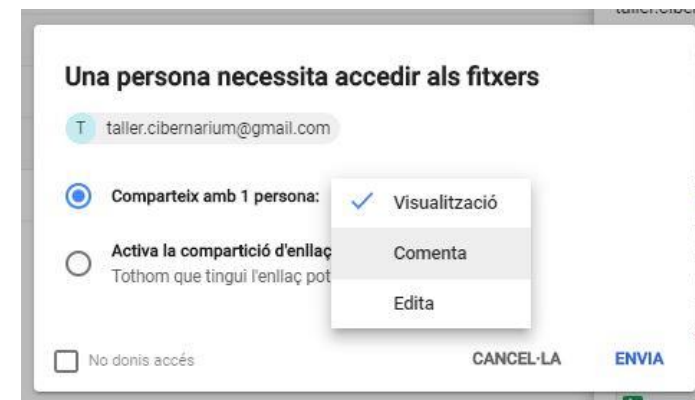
taller.cibe

Una persona necessita accedir als fitxers

T taller.cibernarium@gmail.com

Comparteix amb 1 persona:

Activa la compartició d'enllaç
Tothom que tingui l'enllaç pot

✓ Visualització
Comenta
Edita

No donis accés

CANCEL·LA ENVIA